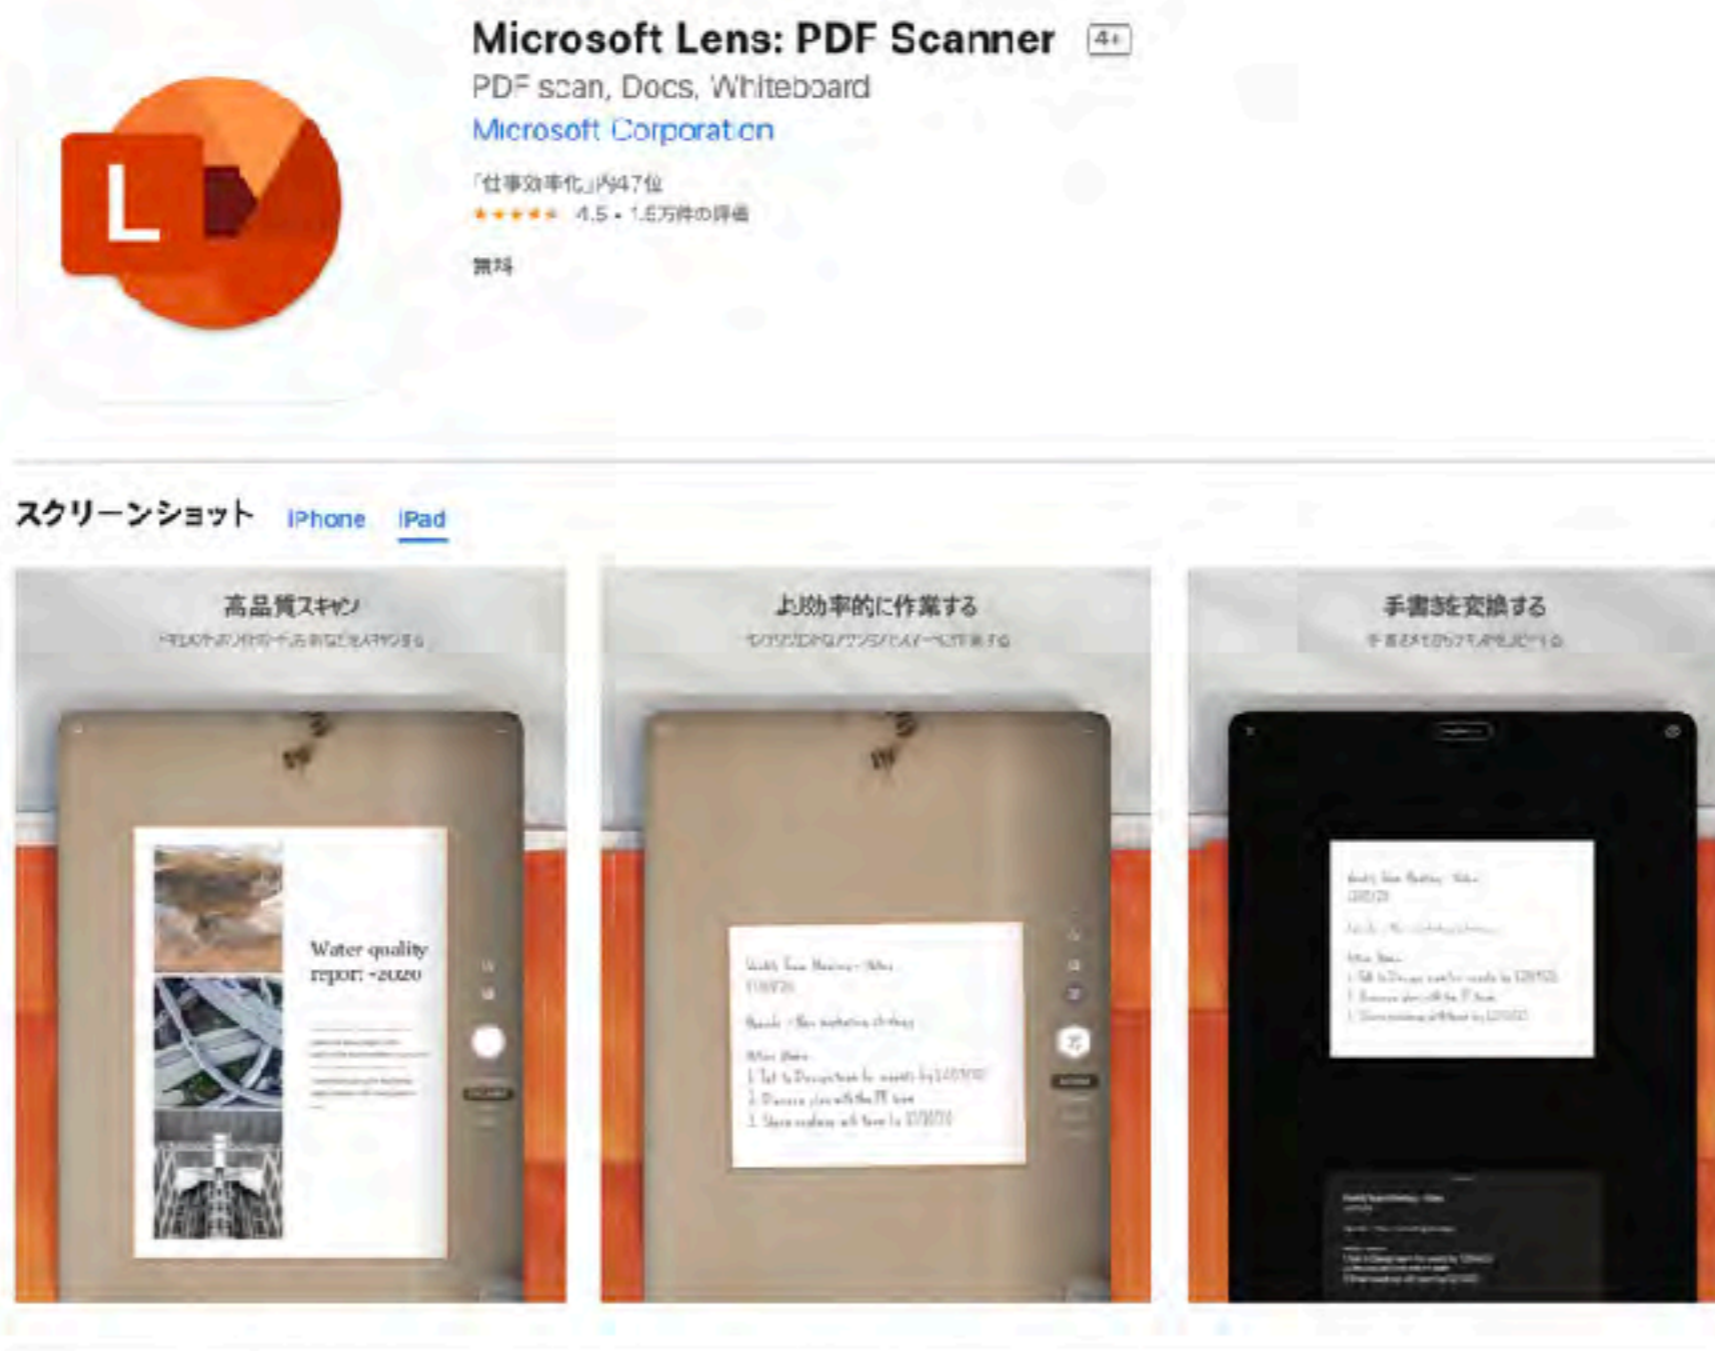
Microsoft Lens: PDF Scanner 4+

PDF scan, Docs, Whiteboard

Microsoft Corporation

「仕事効率化」内47位

★★★★★ 4.5 • 1.6万件の評価

無料

スクリーンショット iPhone iPad

高品質スキャン

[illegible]

L

よ効率的に作業する

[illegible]

手書きを変換する

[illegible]

Water quality report -2020

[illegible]